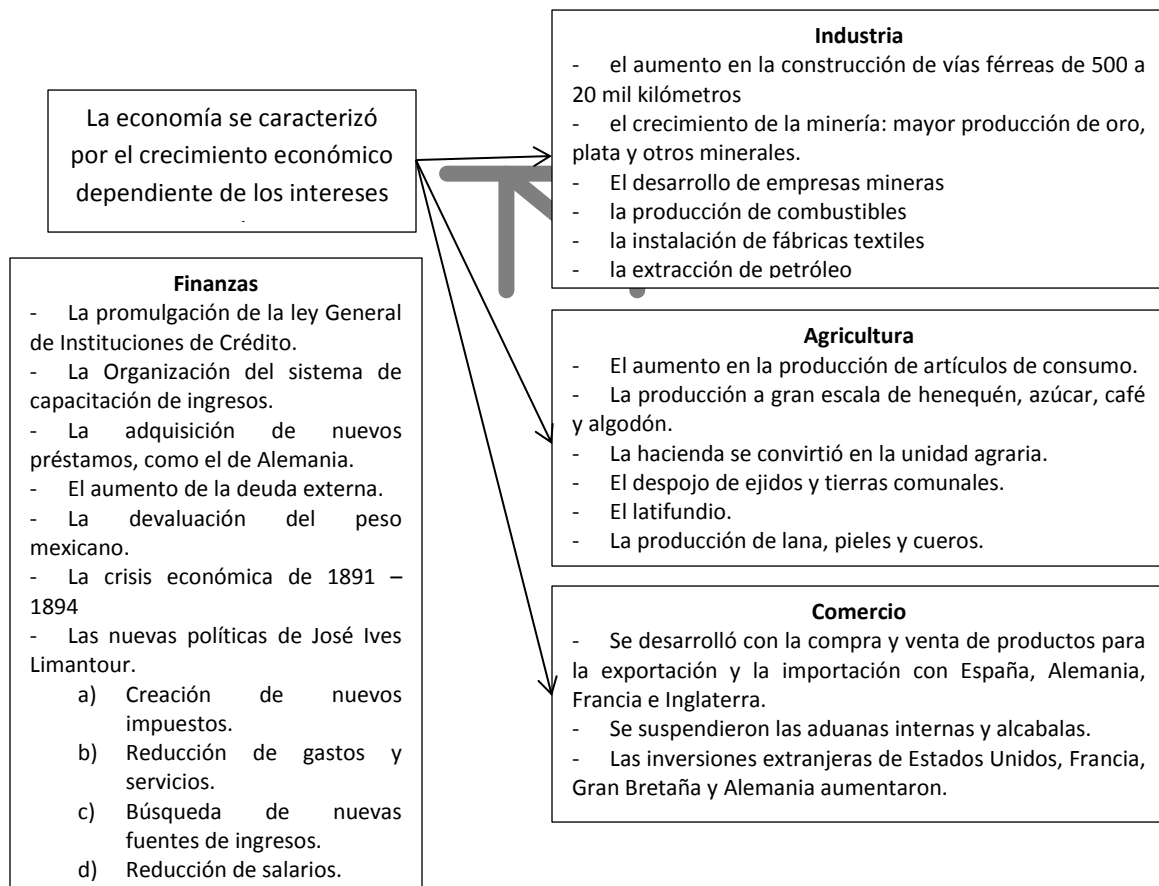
La economía se caracterizó por el crecimiento económico dependiente de los intereses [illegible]

**Industria**
- el aumento en la construcción de vías férreas de 500 a 20 mil kilómetros
- el crecimiento de la minería: mayor producción de oro, plata y otros minerales.
- El desarrollo de empresas mineras
- la producción de combustibles
- la instalación de fábricas textiles
- la extracción de petróleo

**Finanzas**
- La promulgación de la ley General de Instituciones de Crédito.
- La Organización del sistema de capacitación de ingresos.
- La adquisición de nuevos préstamos, como el de Alemania.
- El aumento de la deuda externa.
- La devaluación del peso mexicano.
- La crisis económica de 1891 – 1894
- Las nuevas políticas de José Ives Limantour.
a) Creación de nuevos impuestos.
b) Reducción de gastos y servicios.
c) Búsqueda de nuevas fuentes de ingresos.
d) Reducción de salarios.

**Agricultura**
- El aumento en la producción de artículos de consumo.
- La producción a gran escala de henequén, azúcar, café y algodón.
- La hacienda se convirtió en la unidad agraria.
- El despojo de ejidos y tierras comunales.
- El latifundio.
- La producción de lana, pieles y cueros.

**Comercio**
- Se desarrolló con la compra y venta de productos para la exportación y la importación con España, Alemania, Francia e Inglaterra.
- Se suspendieron las aduanas internas y alcabalas.
- Las inversiones extranjeras de Estados Unidos, Francia, Gran Bretaña y Alemania aumentaron.